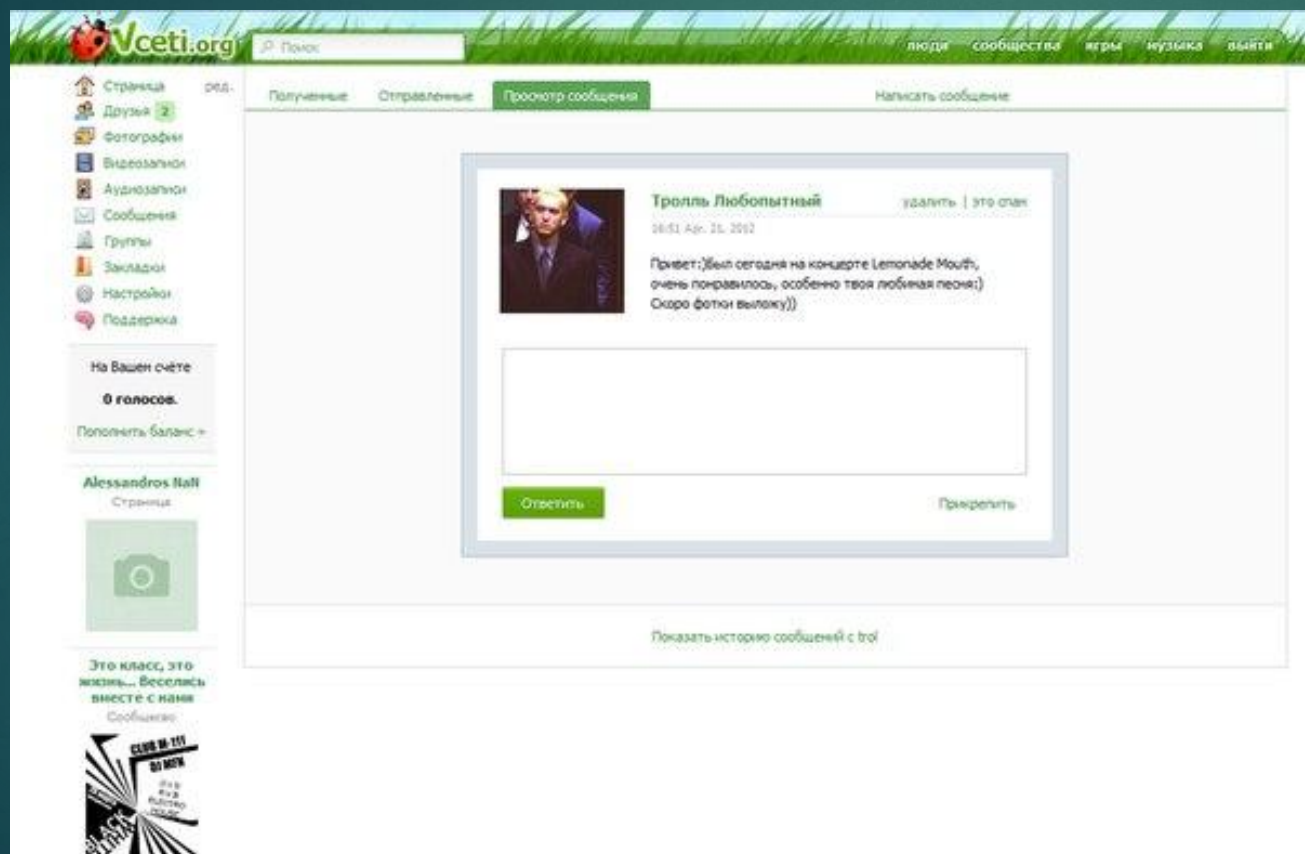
Vceti.org
Поиск
люди сообщества игры музыка выйти

Страница ред.
Друзья 2
Фотографии
Видеозаписи
Аудиозаписи
Сообщения
Группы
Закладки
Настройки
Поддержка

На Вашем счёте
0 голосов.
Пополнить баланс »

Alessandros Nall
Страница

Это класс, это жизнь... Веселись вместе с нами
Сообщество

CLUB M-111
DJ MFK
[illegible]

Полученные Отправленные Просмотр сообщения Написать сообщение

Тролль Любопытный
удалить | это спам
16:51 Apr. 21, 2012

Привет:)Был сегодня на концерте Lemonade Mouth, очень понравилось, особенно твоя любимая песня:) Скоро фотки выложу))

Ответить
Прикрепить

Показать историю сообщений с trol